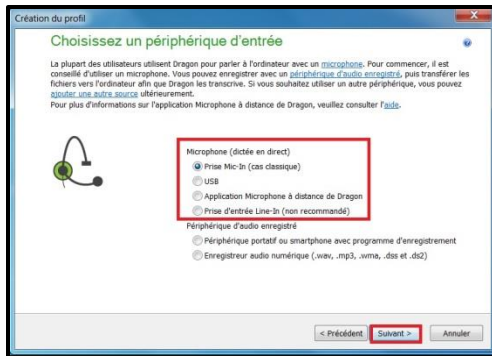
Création du profil

Choisissez un périphérique d'entrée

La plupart des utilisateurs utilisent Dragon pour parler à l'ordinateur avec un microphone. Pour commencer, il est conseillé d'utiliser un microphone. Vous pouvez enregistrer avec un périphérique d'audio enregistré, puis transférer les fichiers vers l'ordinateur afin que Dragon les transcrive. Si vous souhaitez utiliser un autre périphérique, vous pouvez ajouter une autre source ultérieurement.
Pour plus d'informations sur l'application Microphone à distance de Dragon, veuillez consulter l'aide.

Microphone (dictée en direct)
Prise Mic-In (cas classique)
USB
Application Microphone à distance de Dragon
Prise d'entrée Line-In (non recommandé)

Périphérique d'audio enregistré
Périphérique portatif ou smartphone avec programme d'enregistrement
Enregistreur audio numérique (.wav, .mp3, .wma, .dss et .ds2)

< Précédent
Suivant >
Annuler